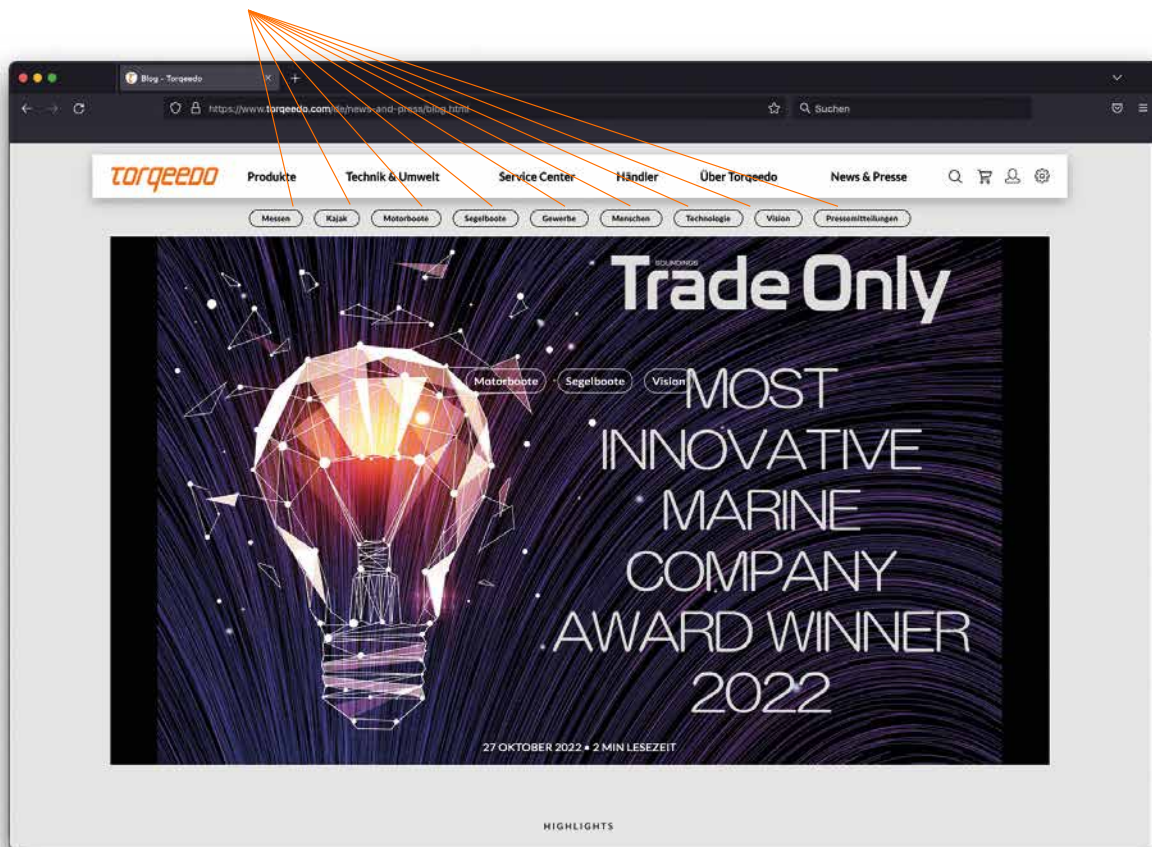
Blog - Torqeedo

https://www.torqeedo.com/de/news-and-press/blog.html

Suchen

torqeedo

Produkte

Technik & Umwelt

Service Center

Händler

Über Torqeedo

News & Presse

Messen

Kajak

Motorboote

Segelboote

Gewerbe

Menschen

Technologie

Vision

Pressemitteilungen

SOUNDINGS

Trade Only

Motorboote

Segelboote

Vision

MOST INNOVATIVE MARINE COMPANY AWARD WINNER 2022

27 OKTOBER 2022 • 2 MIN LESEZEIT

HIGHLIGHTS